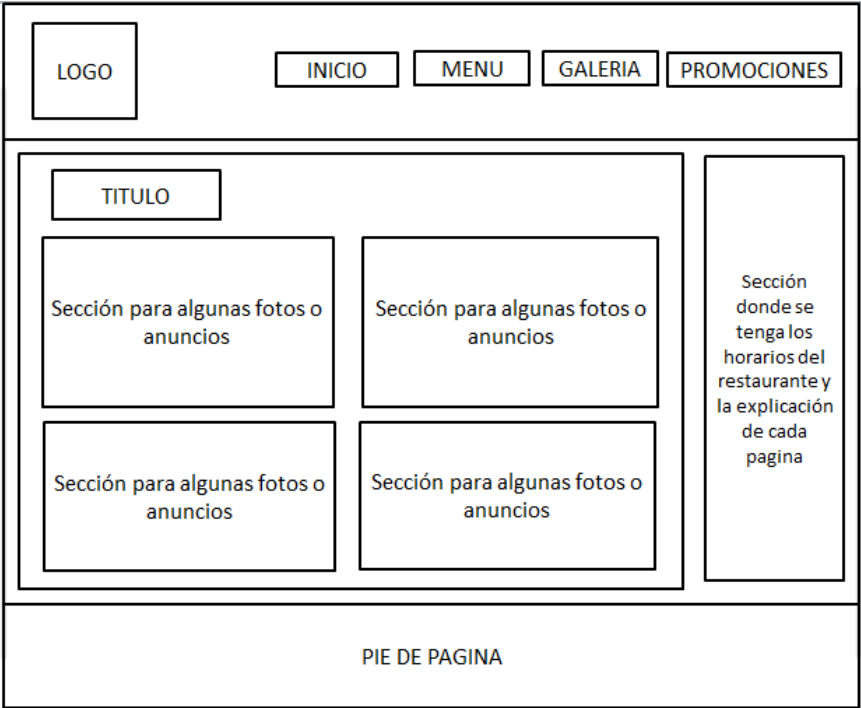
LOGO

INICIO

MENU

GALERIA

PROMOCIONES

TITULO

Sección para algunas fotos o anuncios

Sección para algunas fotos o anuncios

Sección para algunas fotos o anuncios

Sección para algunas fotos o anuncios

Sección donde se tenga los horarios del restaurante y la explicación de cada pagina

PIE DE PAGINA